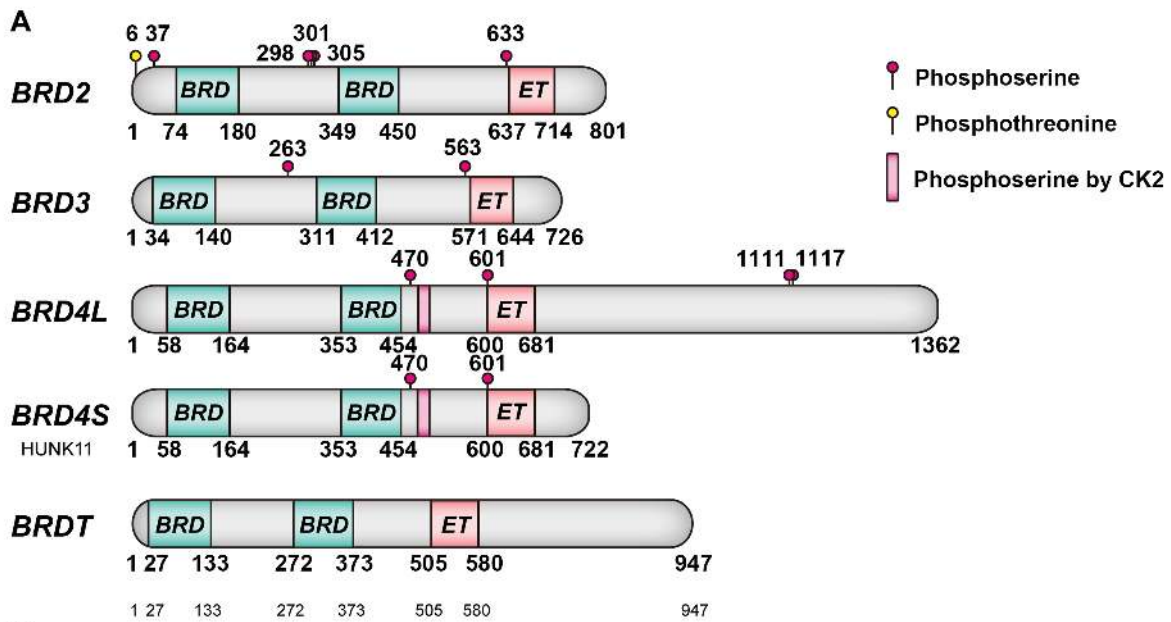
A

6 37 298 301 305 633

BRD2 BRD BRD ET

1 74 180 349 450 637 714 801

Phosphoserine

Phosphothreonine

Phosphoserine by CK2

263 563

BRD3 BRD BRD ET

1 34 140 311 412 571 644 726

470 601 1111 1117

BRD4L BRD BRD ET

1 58 164 353 454 600 681 1362

470 601

BRD4S BRD BRD ET

HUNK11

1 58 164 353 454 600 681 722

BRDT BRD BRD ET

1 27 133 272 373 505 580 947

1 27 133 272 373 505 580 947